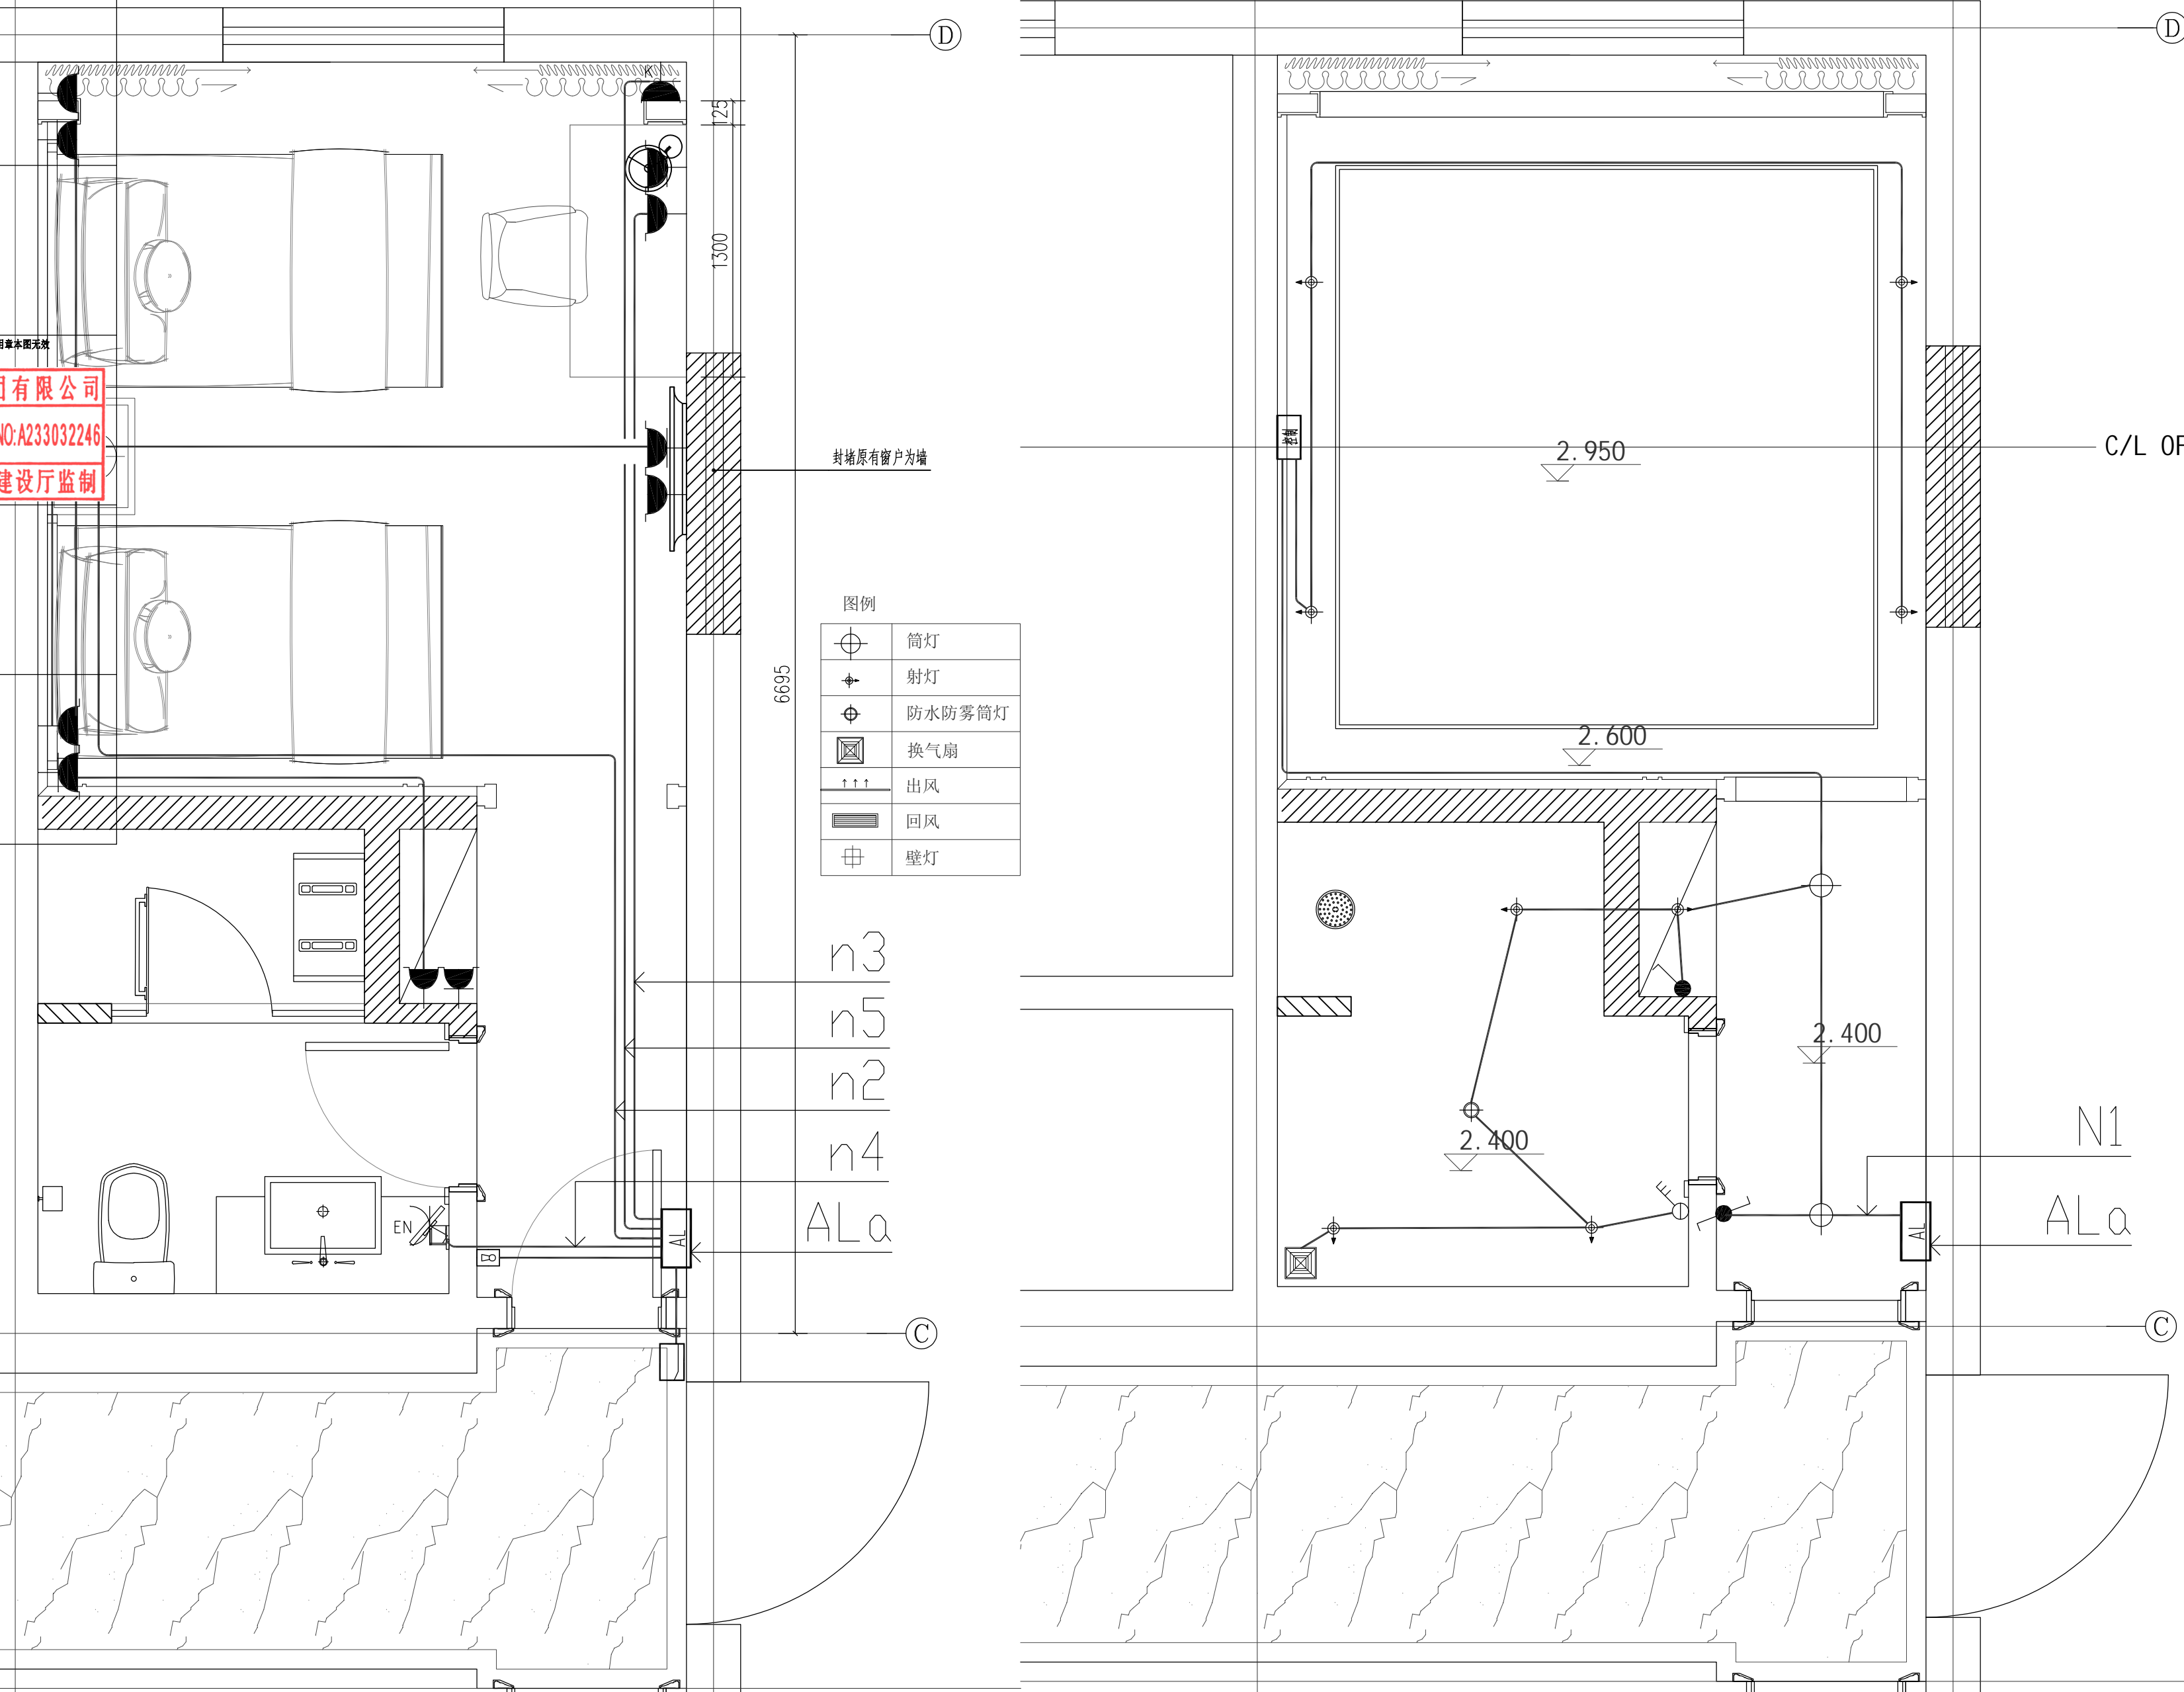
D
125
1300
6695
封堵原有窗户为墙
章本图无效
有限公司
NO:A233032246
建设厅监制
图例

|  | 筒灯 |
|---|---|
|  | 射灯 |
|  | 防水防雾筒灯 |
|  | 换气扇 |
| ↑↑↑ | 出风 |
|  | 回风 |
|  | 壁灯 |

n3
n5
n2
n4
ALa
EN
AL
C
D
2.950
C/L OF
2.600
2.400
2.400
N1
ALa
AL
C